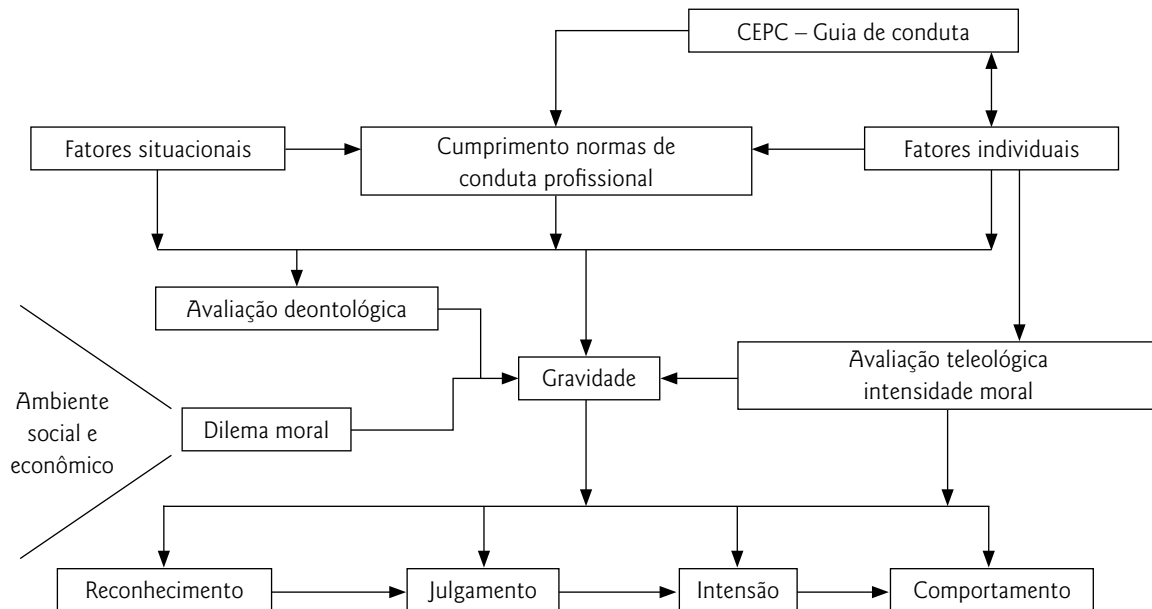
CEPC – Guia de conduta

Fatores situacionais

Cumprimento normas de conduta profissional

Fatores individuais

Avaliação deontológica

Gravidade

Avaliação teleológica intensidade moral

Ambiente social e econômico

Dilema moral

Reconhecimento

Julgamento

Intensão

Comportamento